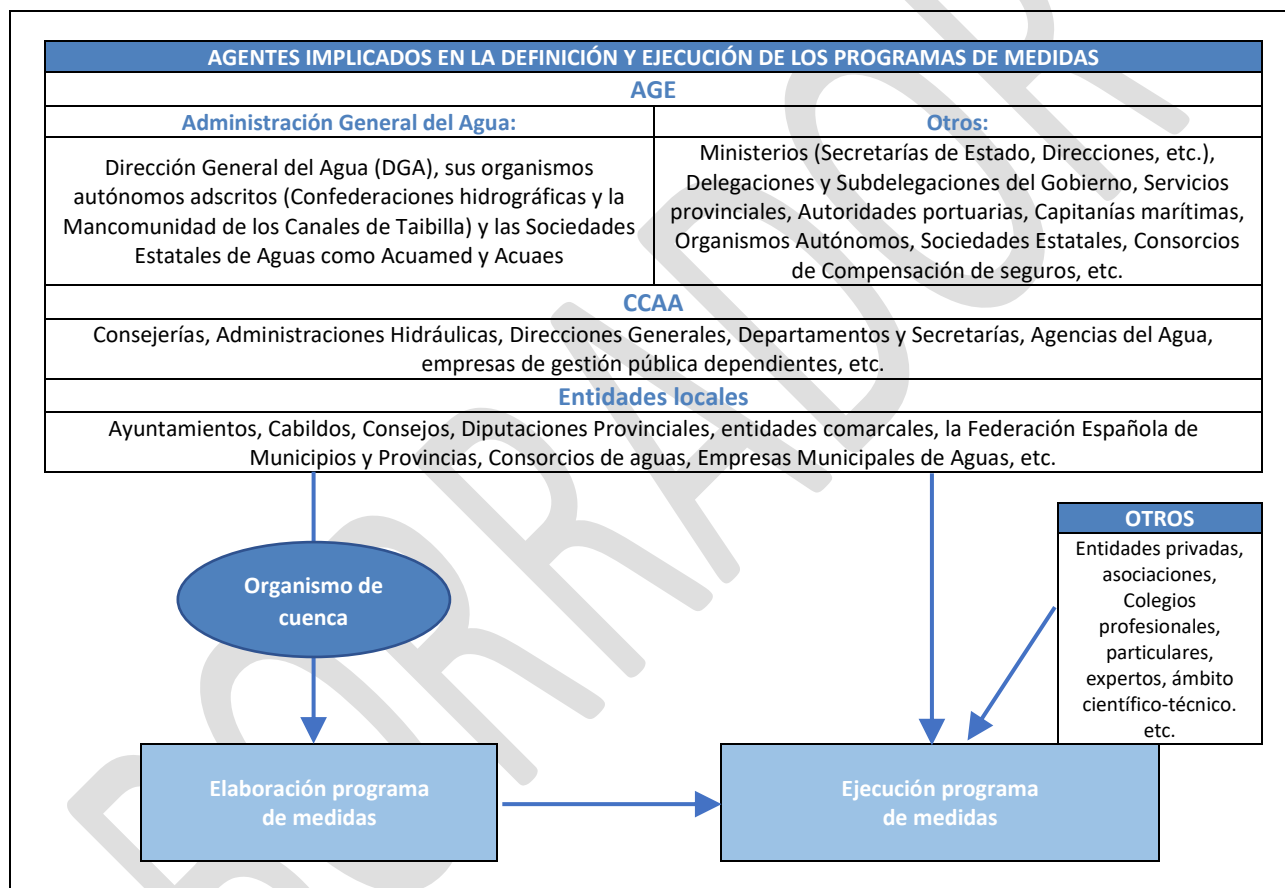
AGENTES IMPLICADOS EN LA DEFINICIÓN Y EJECUCIÓN DE LOS PROGRAMAS DE MEDIDAS

AGE

| Administración General del Agua: | Otros: |
|---|---|
| Dirección General del Agua (DGA), sus organismos autónomos adscritos (Confederaciones hidrográficas y la Mancomunidad de los Canales de Taibilla) y las Sociedades Estatales de Aguas como Acuamed y Acuaes | Ministerios (Secretarías de Estado, Direcciones, etc.), Delegaciones y Subdelegaciones del Gobierno, Servicios provinciales, Autoridades portuarias, Capitanías marítimas, Organismos Autónomos, Sociedades Estatales, Consorcios de Compensación de seguros, etc. |

CCAA

Consejerías, Administraciones Hidráulicas, Direcciones Generales, Departamentos y Secretarías, Agencias del Agua, empresas de gestión pública dependientes, etc.

Entidades locales

Ayuntamientos, Cabildos, Consejos, Diputaciones Provinciales, entidades comarcales, la Federación Española de Municipios y Provincias, Consorcios de aguas, Empresas Municipales de Aguas, etc.

OTROS

Entidades privadas, asociaciones, Colegios profesionales, particulares, expertos, ámbito científico-técnico. etc.

Organismo de cuenca

Elaboración programa de medidas

Ejecución programa de medidas

BORRADOR